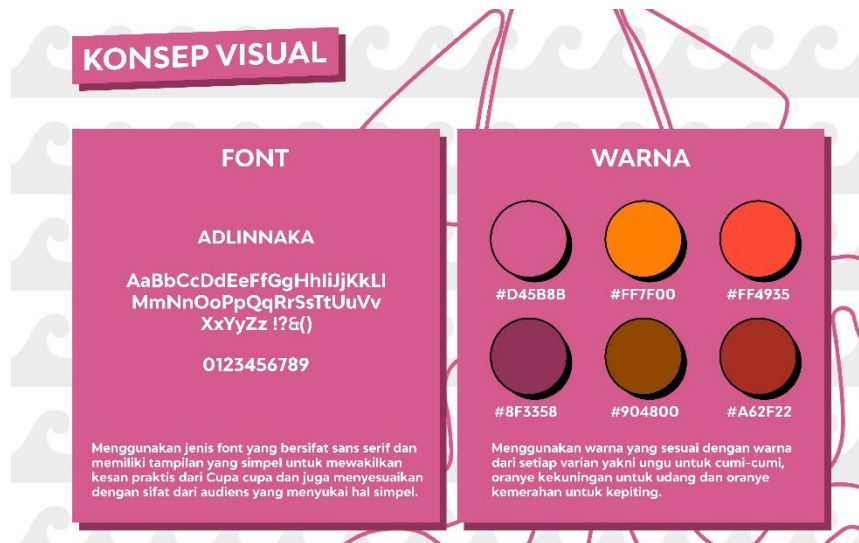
KONSEP VISUAL

FONT

ADLINNAKA

AaBbCcDdEeFfGgHhIiJjKkLl MmNnOoPpQqRrSsTtUuVv XxYyZz !?&()

0123456789

Menggunakan jenis font yang bersifat sans serif dan memiliki tampilan yang simpel untuk mewakilkan kesan praktis dari Cupa cupa dan juga menyesuaikan dengan sifat dari audiens yang menyukai hal simpel.

WARNA

#D45B8B

#FF7F00

#FF4935

#8F3358

#904800

#A62F22

Menggunakan warna yang sesuai dengan warna dari setiap varian yakni ungu untuk cumi-cumi, oranye kekuningan untuk udang dan oranye kemerahan untuk kepiting.